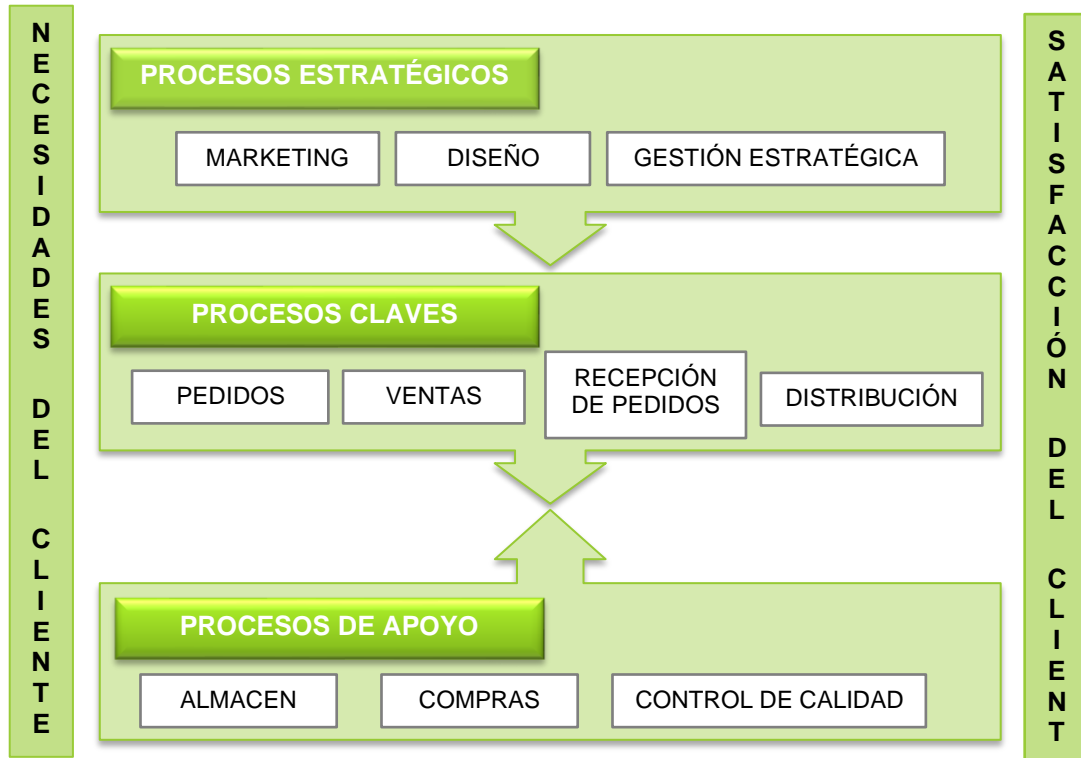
NECESIDADES DEL CLIENTE

PROCESOS ESTRATÉGICOS

MARKETING

DISEÑO

GESTIÓN ESTRATÉGICA

PROCESOS CLAVES

PEDIDOS

VENTAS

RECEPCIÓN DE PEDIDOS

DISTRIBUCIÓN

PROCESOS DE APOYO

ALMACEN

COMPRAS

CONTROL DE CALIDAD

SATISFACCIÓN DEL CLIENT